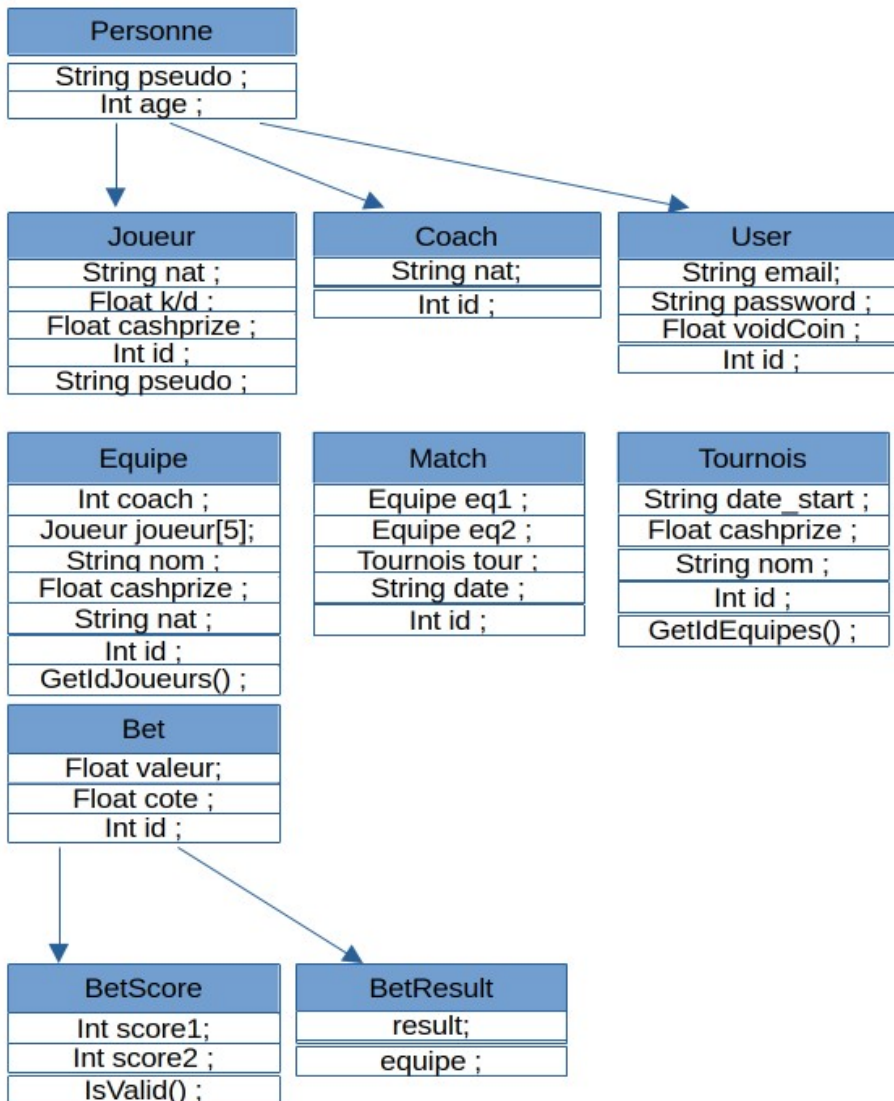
Personne
String pseudo ;
Int age ;

Joueur
String nat ;
Float k/d ;
Float cashprize ;
Int id ;
String pseudo ;

Coach
String nat;
Int id ;

User
String email;
String password ;
Float voidCoin ;
Int id ;

Equipe
Int coach ;
Joueur joueur[5];
String nom ;
Float cashprize ;
String nat ;
Int id ;
GetIdJoueurs() ;

Match
Equipe eq1 ;
Equipe eq2 ;
Tournois tour ;
String date ;
Int id ;

Tournois
String date_start ;
Float cashprize ;
String nom ;
Int id ;
GetIdEquipes() ;

Bet
Float valeur;
Float cote ;
Int id ;

BetScore
Int score1;
Int score2 ;
IsValid() ;

BetResult
result;
equipe ;